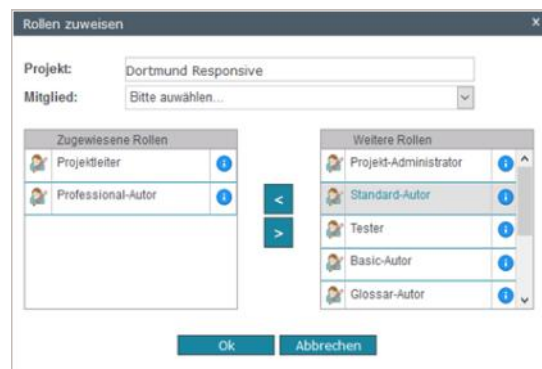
Rollen zuweisen

×

Projekt: Dortmund Responsive

Mitglied: Bitte auwählen...

| Zugewiesene Rollen |
|---|
| Projektleiter |
| Professional-Autor |

<

>

| Weitere Rollen |
|---|
| Projekt-Administrator |
| Standard-Autor |
| Tester |
| Basic-Autor |
| Glossar-Autor |

Ok

Abbrechen